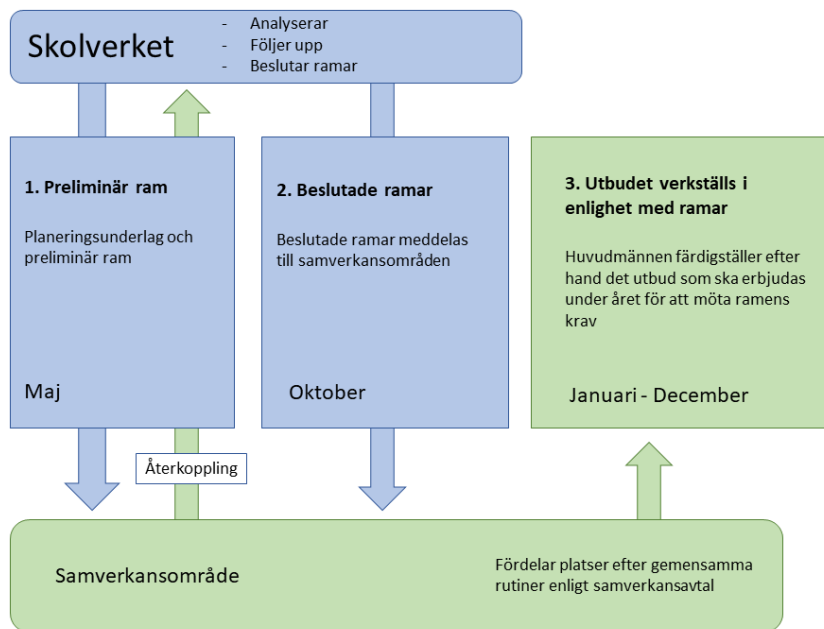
Skolverket

- Analyserar
- Följer upp
- Beslutar ramar

**1. Preliminär ram**

Planeringsunderlag och preliminär ram

Maj

**2. Beslutade ramar**

Beslutade ramar meddelas till samverkansområden

Oktober

**3. Utbudet verkställs i enlighet med ramar**

Huvudmännen färdigställer efter hand det utbud som ska erbjudas under året för att möta ramens krav

Januari - December

Återkoppling

Samverkansområde

Fördelar platser efter gemensamma rutiner enligt samverkansavtal